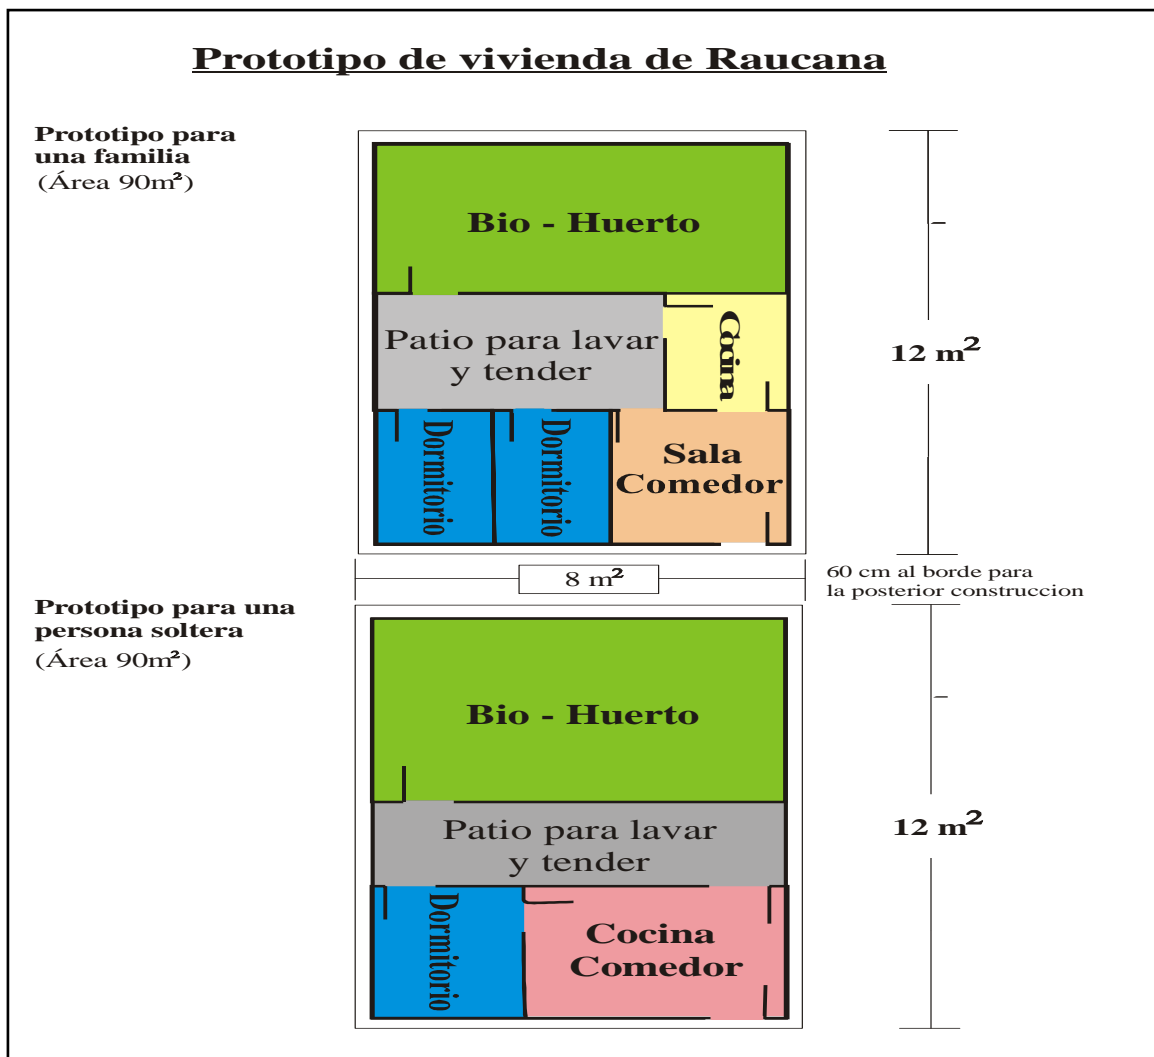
Prototipo de vivienda de Raucana

Prototipo para una familia
(Área 90m²)

Bio - Huerto

Patio para lavar y tender

Cocina

12 m²

Dormitorio

Dormitorio

Sala Comedor

8 m²

60 cm al borde para la posterior construccion

Prototipo para una persona soltera
(Área 90m²)

Bio - Huerto

Patio para lavar y tender

12 m²

Dormitorio

Cocina Comedor